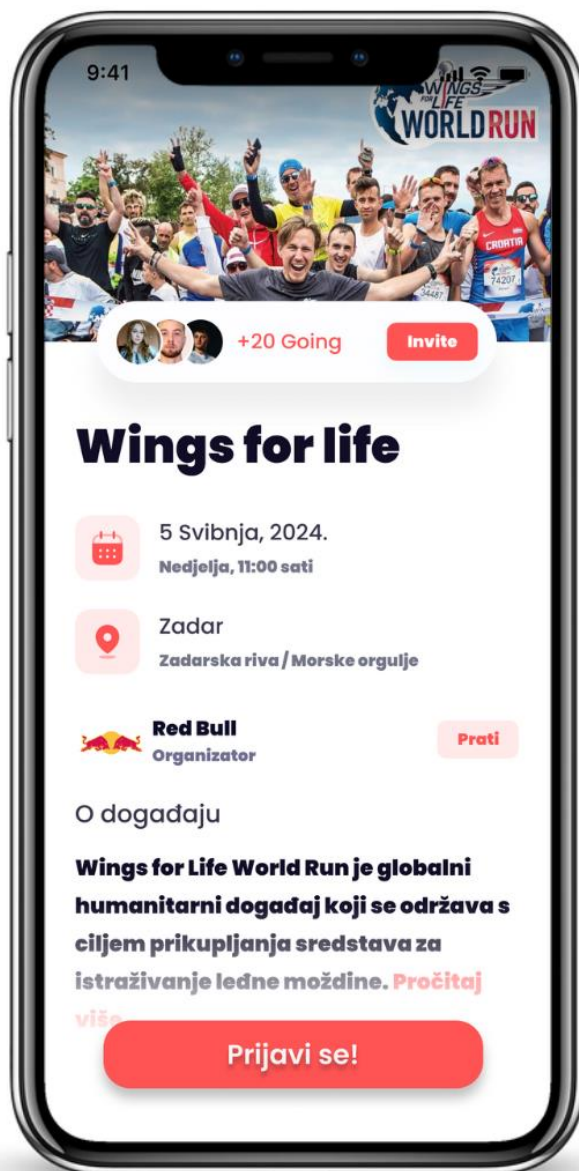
9:41

WINGS FOR LIFE WORLD RUN

CROATIA 74207

+20 Going

Invite

Wings for life

5 Svibnja, 2024.
Nedjelja, 11:00 sati

Zadar
Zadarska riva / Morske orgulje

Red Bull
Organizator

Prati

O događaju

Wings for Life World Run je globalni humanitarni događaj koji se održava s ciljem prikupljanja sredstava za istraživanje leđne moždine. Pročitaj više

Prijavi se!